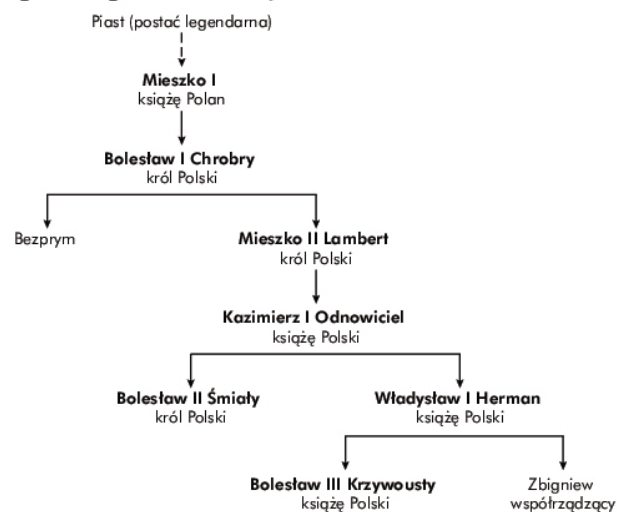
Piast (postać legendarna)

**Mieszko I**
książę Polan

**Bolesław I Chrobry**
król Polski

Bezprym

**Mieszko II Lambert**
król Polski

**Kazimierz I Odnowiciel**
książę Polski

**Bolesław II Śmiały**
król Polski

**Władysław I Herman**
książę Polski

**Bolesław III Krzywousty**
książę Polski

Zbigniew
współrządzący